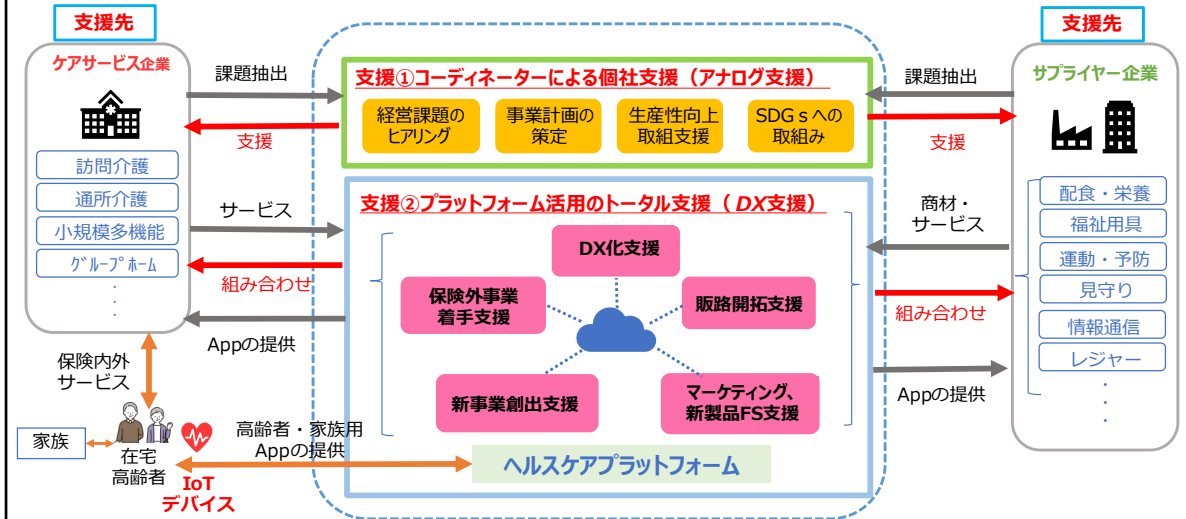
支援先

ケアサービス企業

訪問介護
通所介護
小規模多機能
グループホーム
・
・
・

課題抽出

支援

サービス

組み合わせ

Appの提供

保険内外
サービス

家族

在宅
高齢者

IoT
デバイス

高齢者・家族用
Appの提供

支援①コーディネーターによる個社支援（アナログ支援）

経営課題の
ヒアリング

事業計画の
策定

生産性向上
取組支援

SDGｓへの
取組み

支援②プラットフォーム活用のトータル支援（DX支援）

DX化支援

保険外事業
着手支援

販路開拓支援

新事業創出支援

マーケティング、
新製品FS支援

ヘルスケアプラットフォーム

支援先

サプライヤー企業

課題抽出

支援

商材・
サービス

組み合わせ

Appの提供

配食・栄養
福祉用具
運動・予防
見守り
情報通信
レジャー
・
・
・